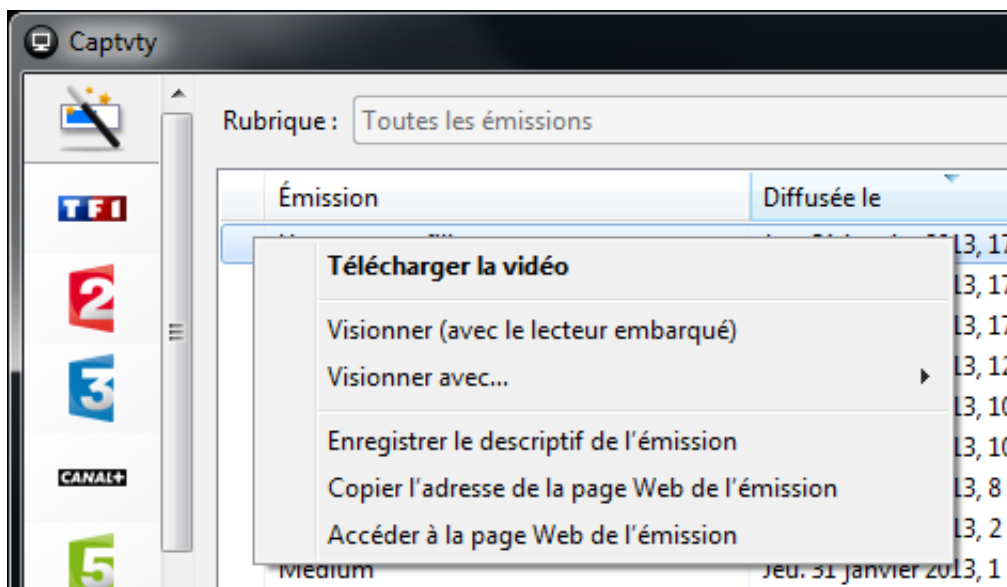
Captvty

TF1
2
3
CANAL+
5

Rubrique : Toutes les émissions

| Émission | Diffusée le |
|---|---|
| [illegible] | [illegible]13, 17 |
| | 13, 17 |
| | 13, 17 |
| | 13, 12 |
| | 13, 10 |
| | 13, 10 |
| | 13, 8 |
| | 13, 2 |
| Medium | Jeu. 31 janvier 2013, 1 |

Télécharger la vidéo
Visionner (avec le lecteur embarqué)
Visionner avec...
Enregistrer le descriptif de l'émission
Copier l'adresse de la page Web de l'émission
Accéder à la page Web de l'émission